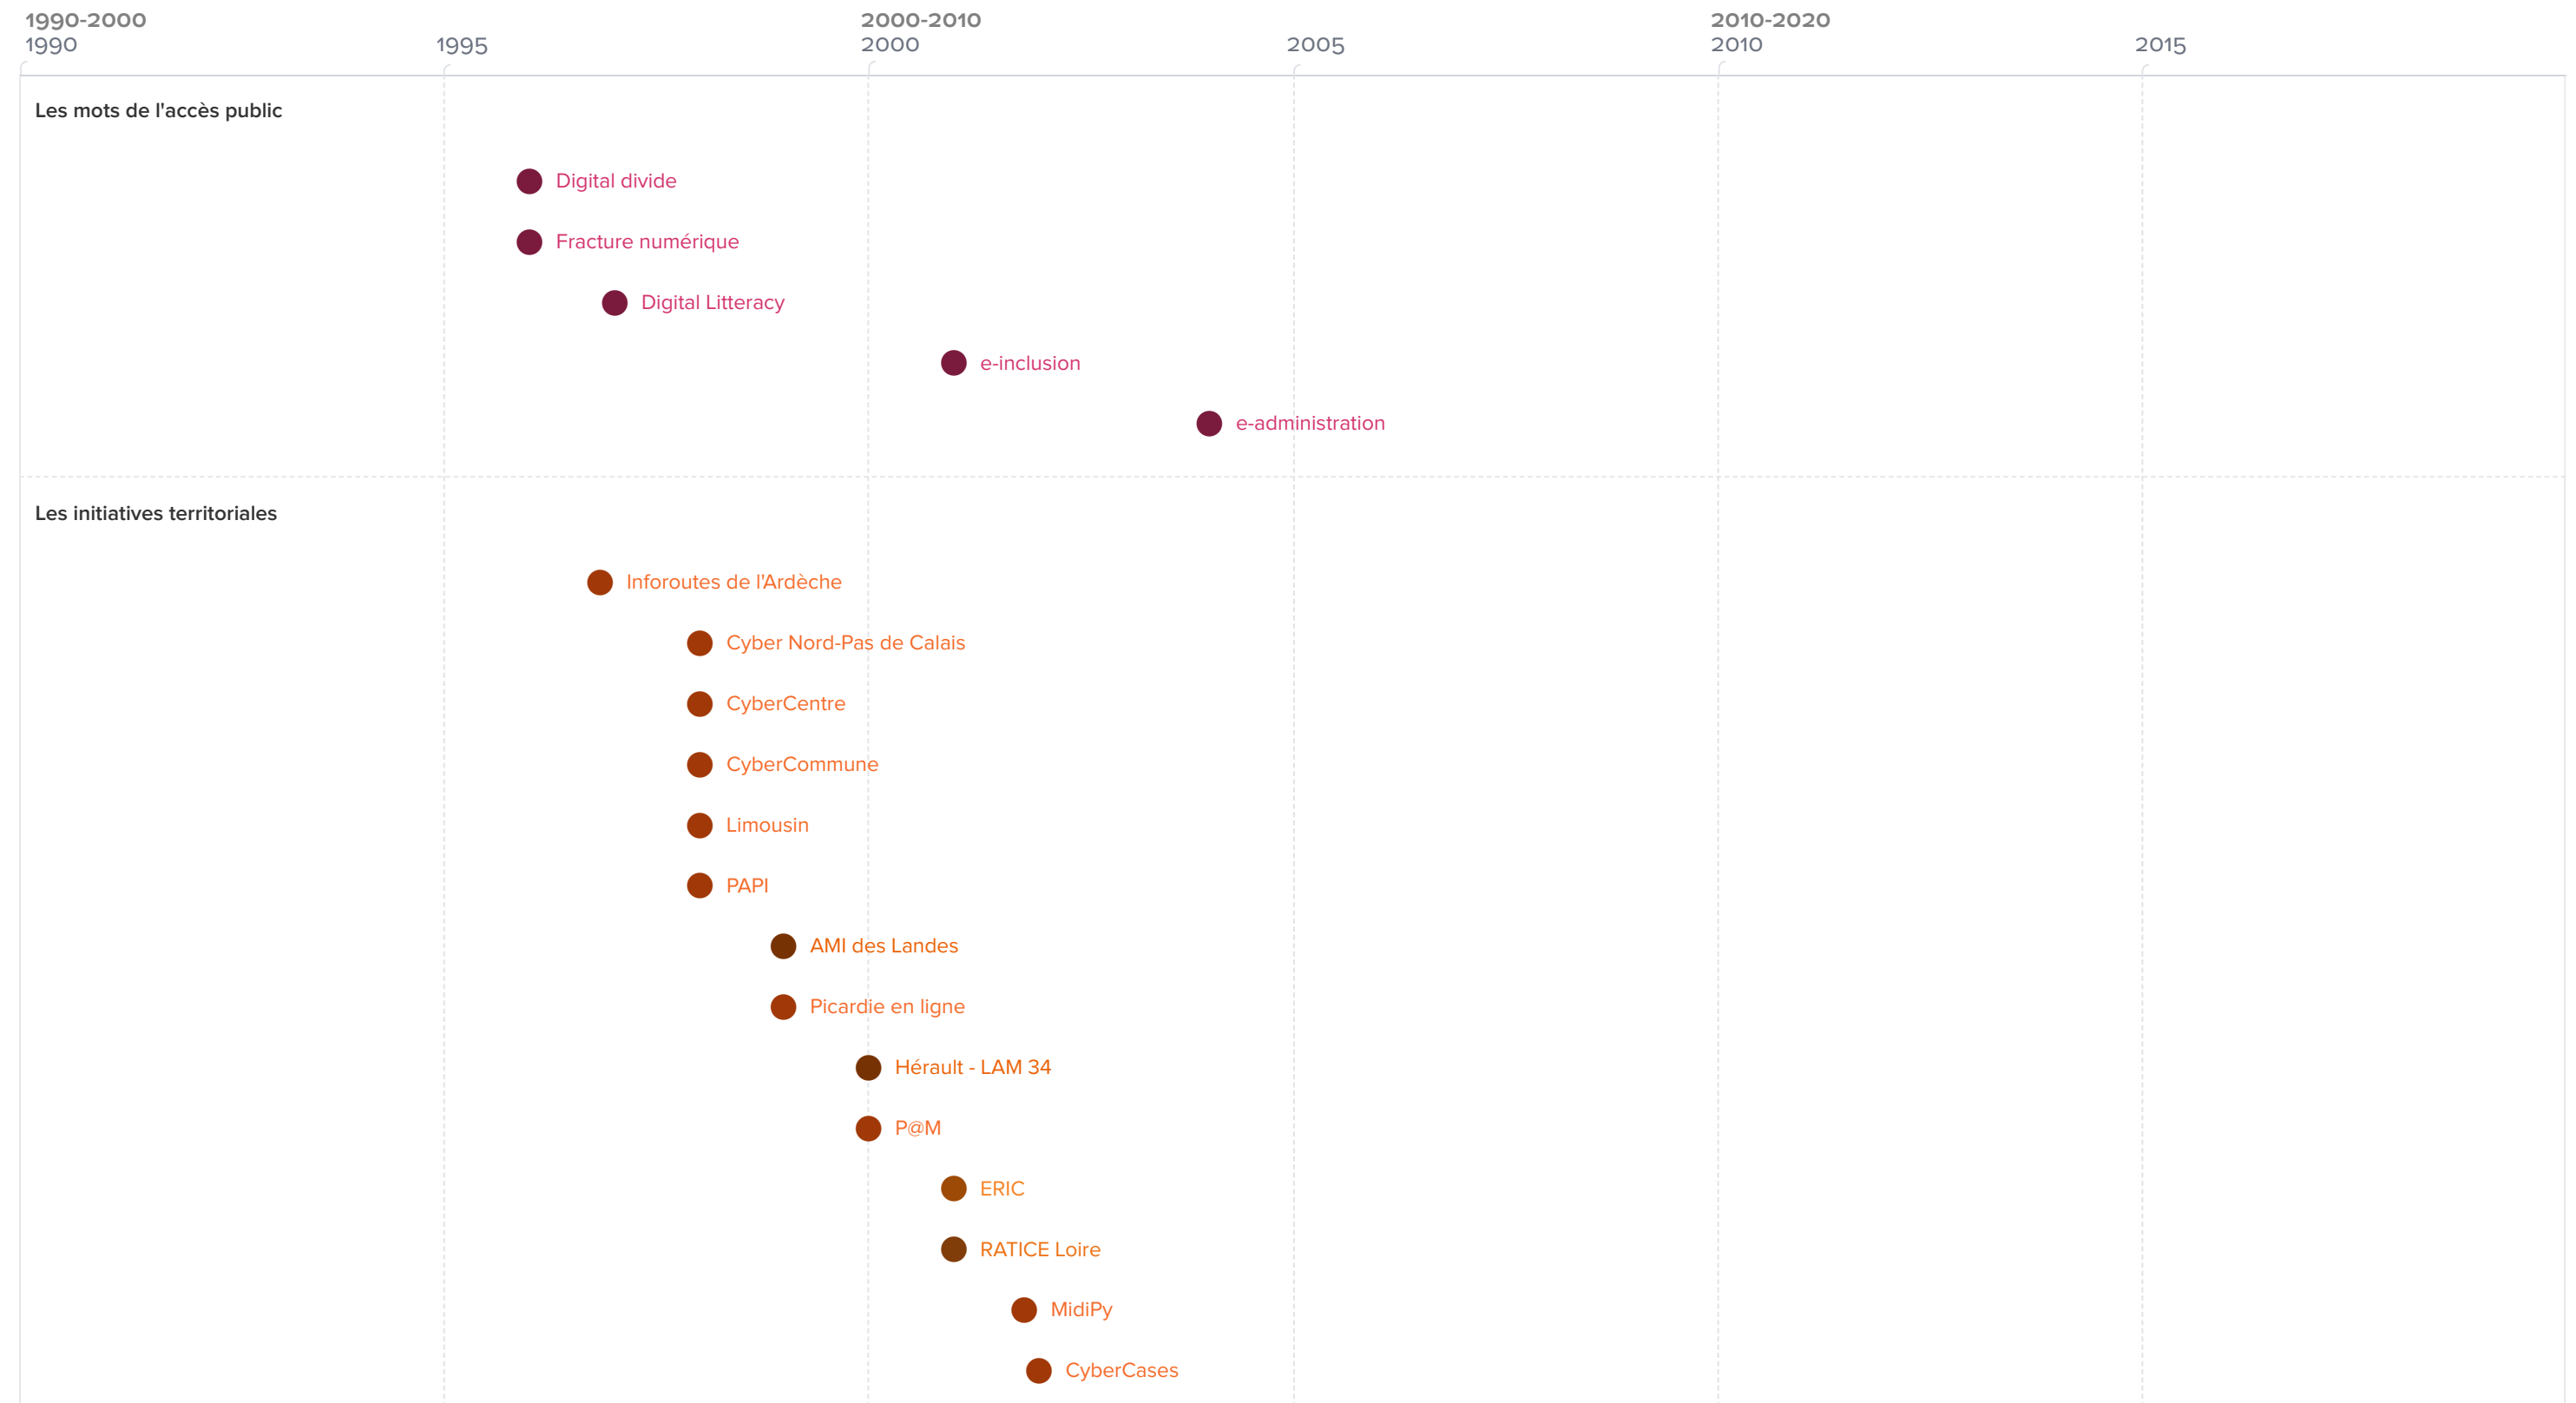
1990-2000
1990

1995

2000-2010
2000

2005

2010-2020
2010

2015

Les mots de l'accès public

Digital divide

Fracture numérique

Digital Litteracy

e-inclusion

e-administration

Les initiatives territoriales

Inforoutes de l'Ardèche

Cyber Nord-Pas de Calais

CyberCentre

CyberCommune

Limousin

PAPI

AMI des Landes

Picardie en ligne

Hérault - LAM 34

P@M

ERIC

RATICE Loire

MidiPy

CyberCases